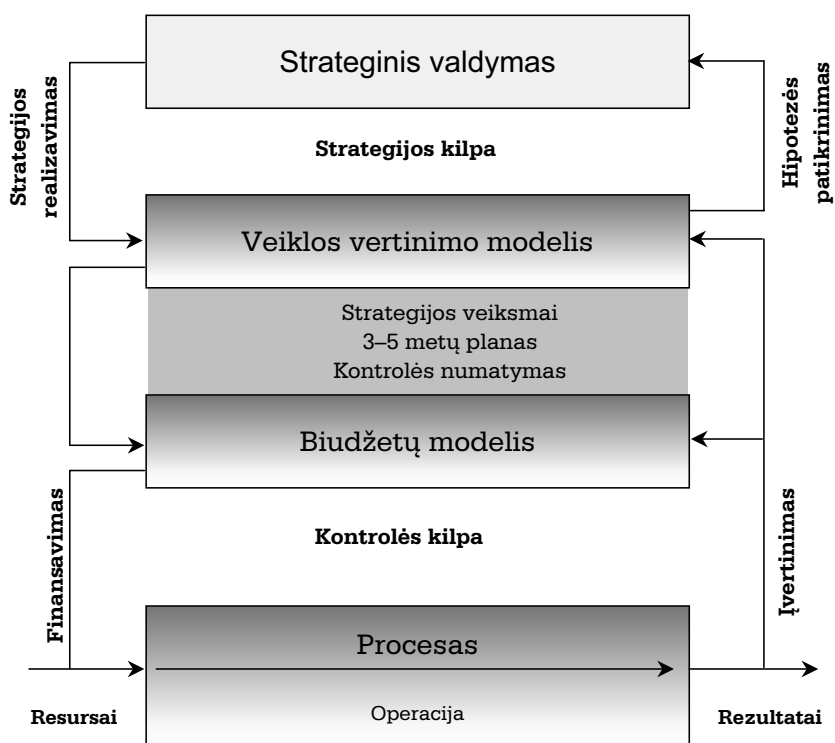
Strateginis valdymas

Strategijos realizavimas

Hipotezės patikrinimas

Strategijos kilpa

Veiklos vertinimo modelis

Strategijos veiksmai
3–5 metų planas
Kontrolės numatymas

Biudžetų modelis

Finansavimas

Įvertinimas

Kontrolės kilpa

Procesas

Resursai

Operacija

Rezultatai